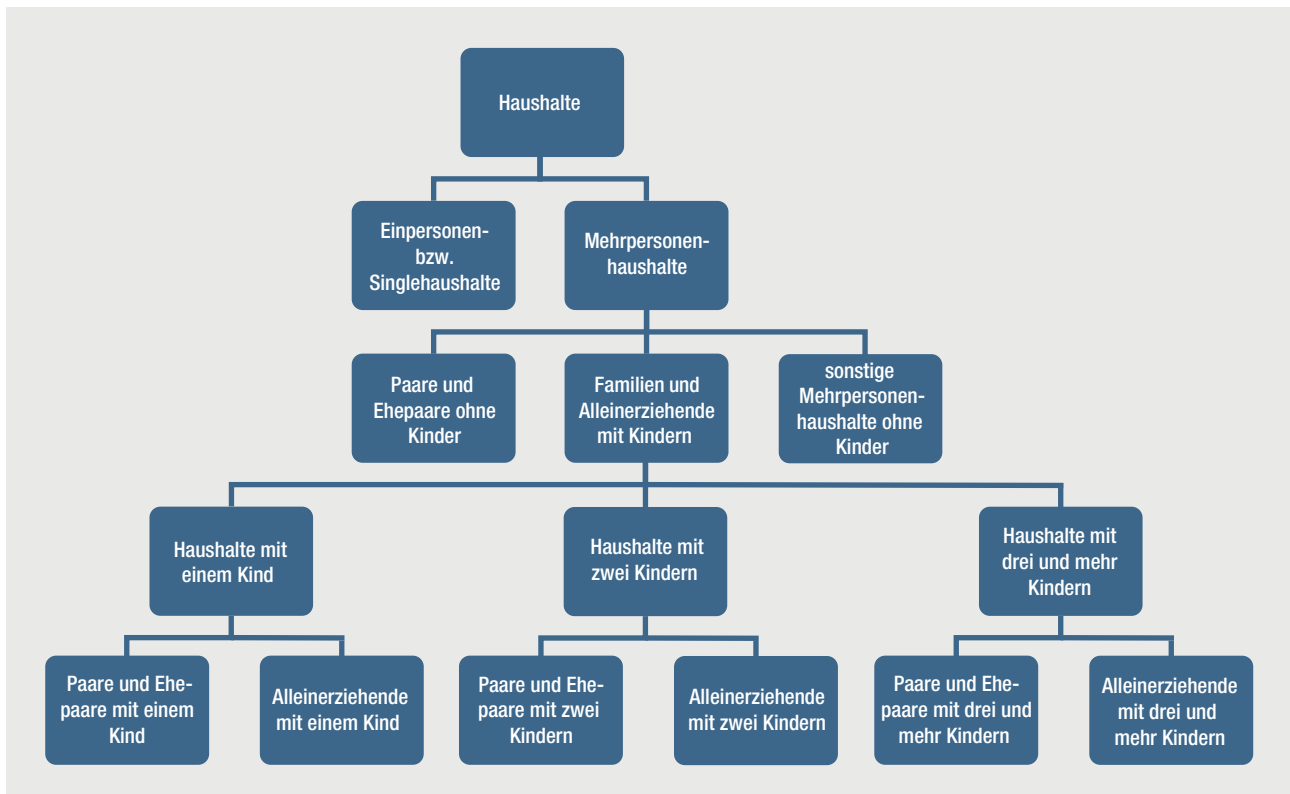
Haushalte

Einpersonen- bzw. Singlehaushalte

Mehrpersonenhaushalte

Paare und Ehepaare ohne Kinder

Familien und Alleinerziehende mit Kindern

sonstige Mehrpersonenhaushalte ohne Kinder

Haushalte mit einem Kind

Haushalte mit zwei Kindern

Haushalte mit drei und mehr Kindern

Paare und Ehepaare mit einem Kind

Alleinerziehende mit einem Kind

Paare und Ehepaare mit zwei Kindern

Alleinerziehende mit zwei Kindern

Paare und Ehepaare mit drei und mehr Kindern

Alleinerziehende mit drei und mehr Kindern